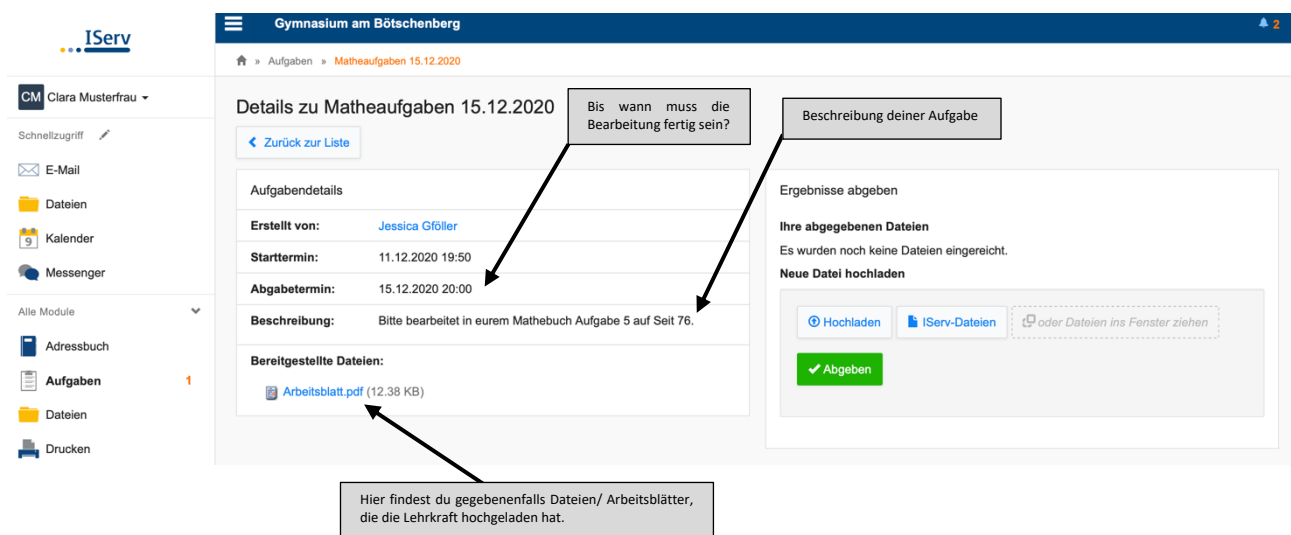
IServ

CM Clara Musterfrau

Schnellzugriff

E-Mail
Dateien
9 Kalender
Messenger

Alle Module

Adressbuch
Aufgaben 1
Dateien
Drucken

Gymnasium am Bötschenberg

2

» Aufgaben » Matheaufgaben 15.12.2020

Details zu Matheaufgaben 15.12.2020

Zurück zur Liste

Bis wann muss die Bearbeitung fertig sein?

Beschreibung deiner Aufgabe

Aufgabendetails

| | |
|---|---|
| Erstellt von: | Jessica Gföller |
| Starttermin: | 11.12.2020 19:50 |
| Abgabetermin: | 15.12.2020 20:00 |
| Beschreibung: | Bitte bearbeitet in eurem Mathebuch Aufgabe 5 auf Seit 76. |

Bereitgestellte Dateien:

Arbeitsblatt.pdf (12.38 KB)

Ergebnisse abgeben

Ihre abgegebenen Dateien

Es wurden noch keine Dateien eingereicht.

Neue Datei hochladen

Hochladen IServ-Dateien oder Dateien ins Fenster ziehen

Abgeben

Hier findest du gegebenenfalls Dateien/ Arbeitsblätter, die die Lehrkraft hochgeladen hat.